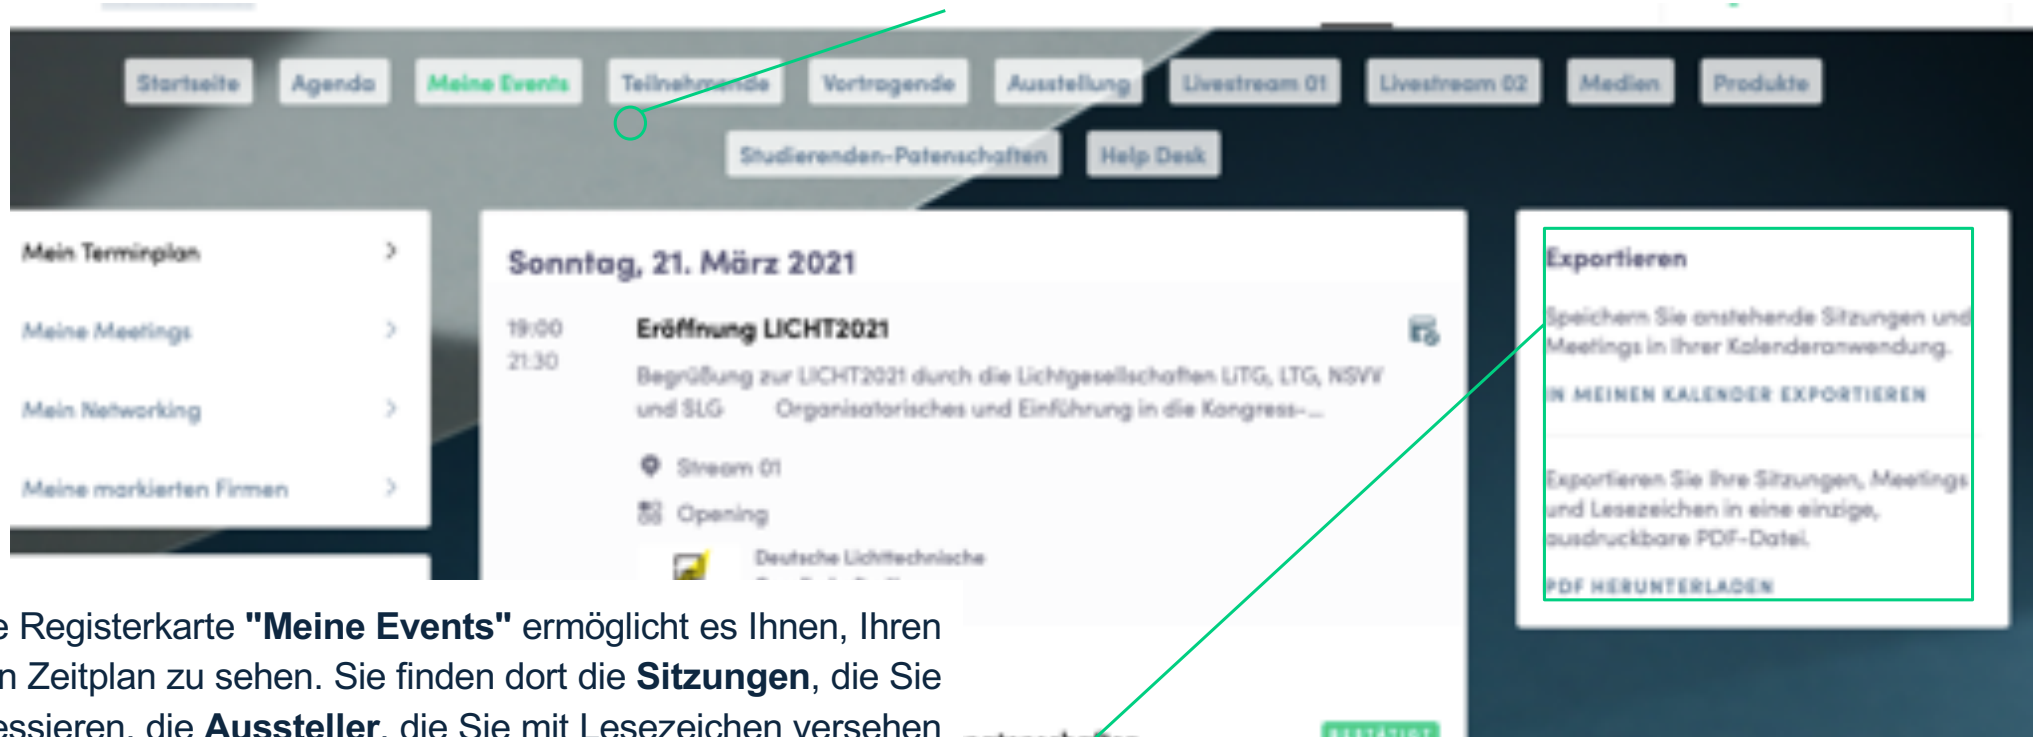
Startseite Agenda Meine Events Teilnehmende Vortragende Ausstellung Livestream 01 Livestream 02 Medien Produkte

Studierenden-Patenschaften Help Desk

Mein Terminplan >

Meine Meetings >

Mein Networking >

Meine markierten Firmen >

Sonntag, 21. März 2021

19:00
21:30

Eröffnung LICHT2021

Begrüßung zur LICHT2021 durch die Lichtgesellschaften LiTG, LTG, NSVV und SLG Organisatorisches und Einführung in die Kongress-...

Stream 01

Opening

Deutsche Lichttechnische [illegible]

Exportieren

Speichern Sie anstehende Sitzungen und Meetings in Ihrer Kalenderanwendung.

IN MEINEN KALENDER EXPORTIEREN

Exportieren Sie Ihre Sitzungen, Meetings und Lesezeichen in eine einzige, ausdruckbare PDF-Datei.

PDF HERUNTERLADEN

e Registerkarte **"Meine Events"** ermöglicht es Ihnen, Ihren n Zeitplan zu sehen. Sie finden dort die **Sitzungen**, die Sie essieren, die **Aussteller**, die Sie mit Lesezeichen versehen

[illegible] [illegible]